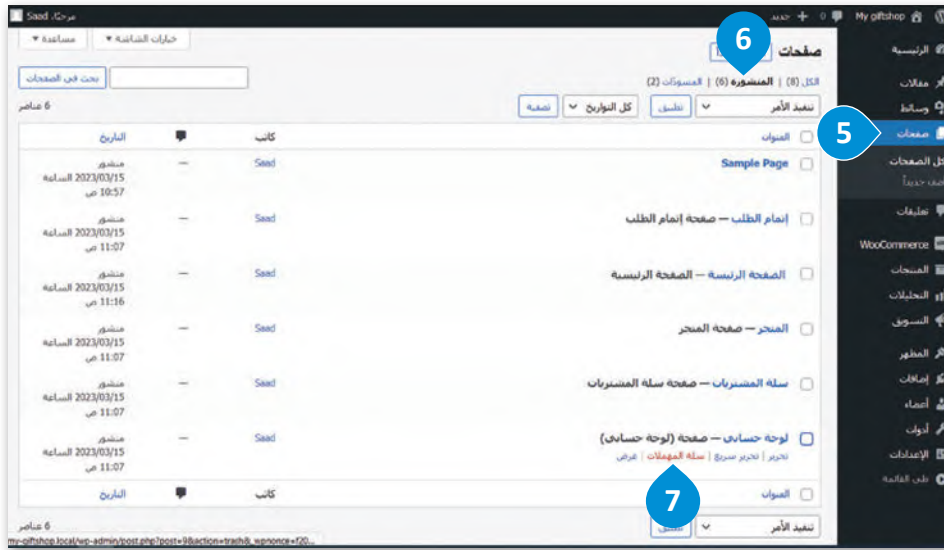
My giftshop 0 + جديد مرحبًا، Saad

الرئيسية
مقالات
وسائط
صفحات
كل الصفحات
أضف جديداً
تعليقات
WooCommerce
المنتجات
التحليلات
التسويق
المظهر
إضافات
أعضاء
أدوات
الإعدادات
طي القائمة

خيارات الشاشة ▾ مساعدة ▾

صفحات 6

الكل (8) | المنشورة (6) | المسودات (2)

بحث في الصفحات

تنفيذ الأمر ▾ تطبيق كل التواريخ ▾ تصفية 6 عناصر

5

| | العنوان | كاتب | | التاريخ |
|---|---|---|---|---|
| | Sample Page | Saad | — | منشور 2023/03/15 الساعة 10:57 ص |
| | إتمام الطلب — صفحة إتمام الطلب | Saad | — | منشور 2023/03/15 الساعة 11:07 ص |
| | الصفحة الرئيسية — الصفحة الرئيسية | Saad | — | منشور 2023/03/15 الساعة 11:16 ص |
| | المتجر — صفحة المتجر | Saad | — | منشور 2023/03/15 الساعة 11:07 ص |
| | سلة المشتريات — صفحة سلة المشتريات | Saad | — | منشور 2023/03/15 الساعة 11:07 ص |
| | لوحة حسابي — صفحة (لوحة حسابي) تحرير \| تحرير سريع \| سلة المهملات \| عرض | Saad | — | منشور 2023/03/15 الساعة 11:07 ص |
| | العنوان | كاتب | | التاريخ |

7

تنفيذ الأمر ▾ تطبيق 6 عناصر

my-giftshop.local/wp-admin/post.php?post=9&action=trash&_wpnonce=f20...